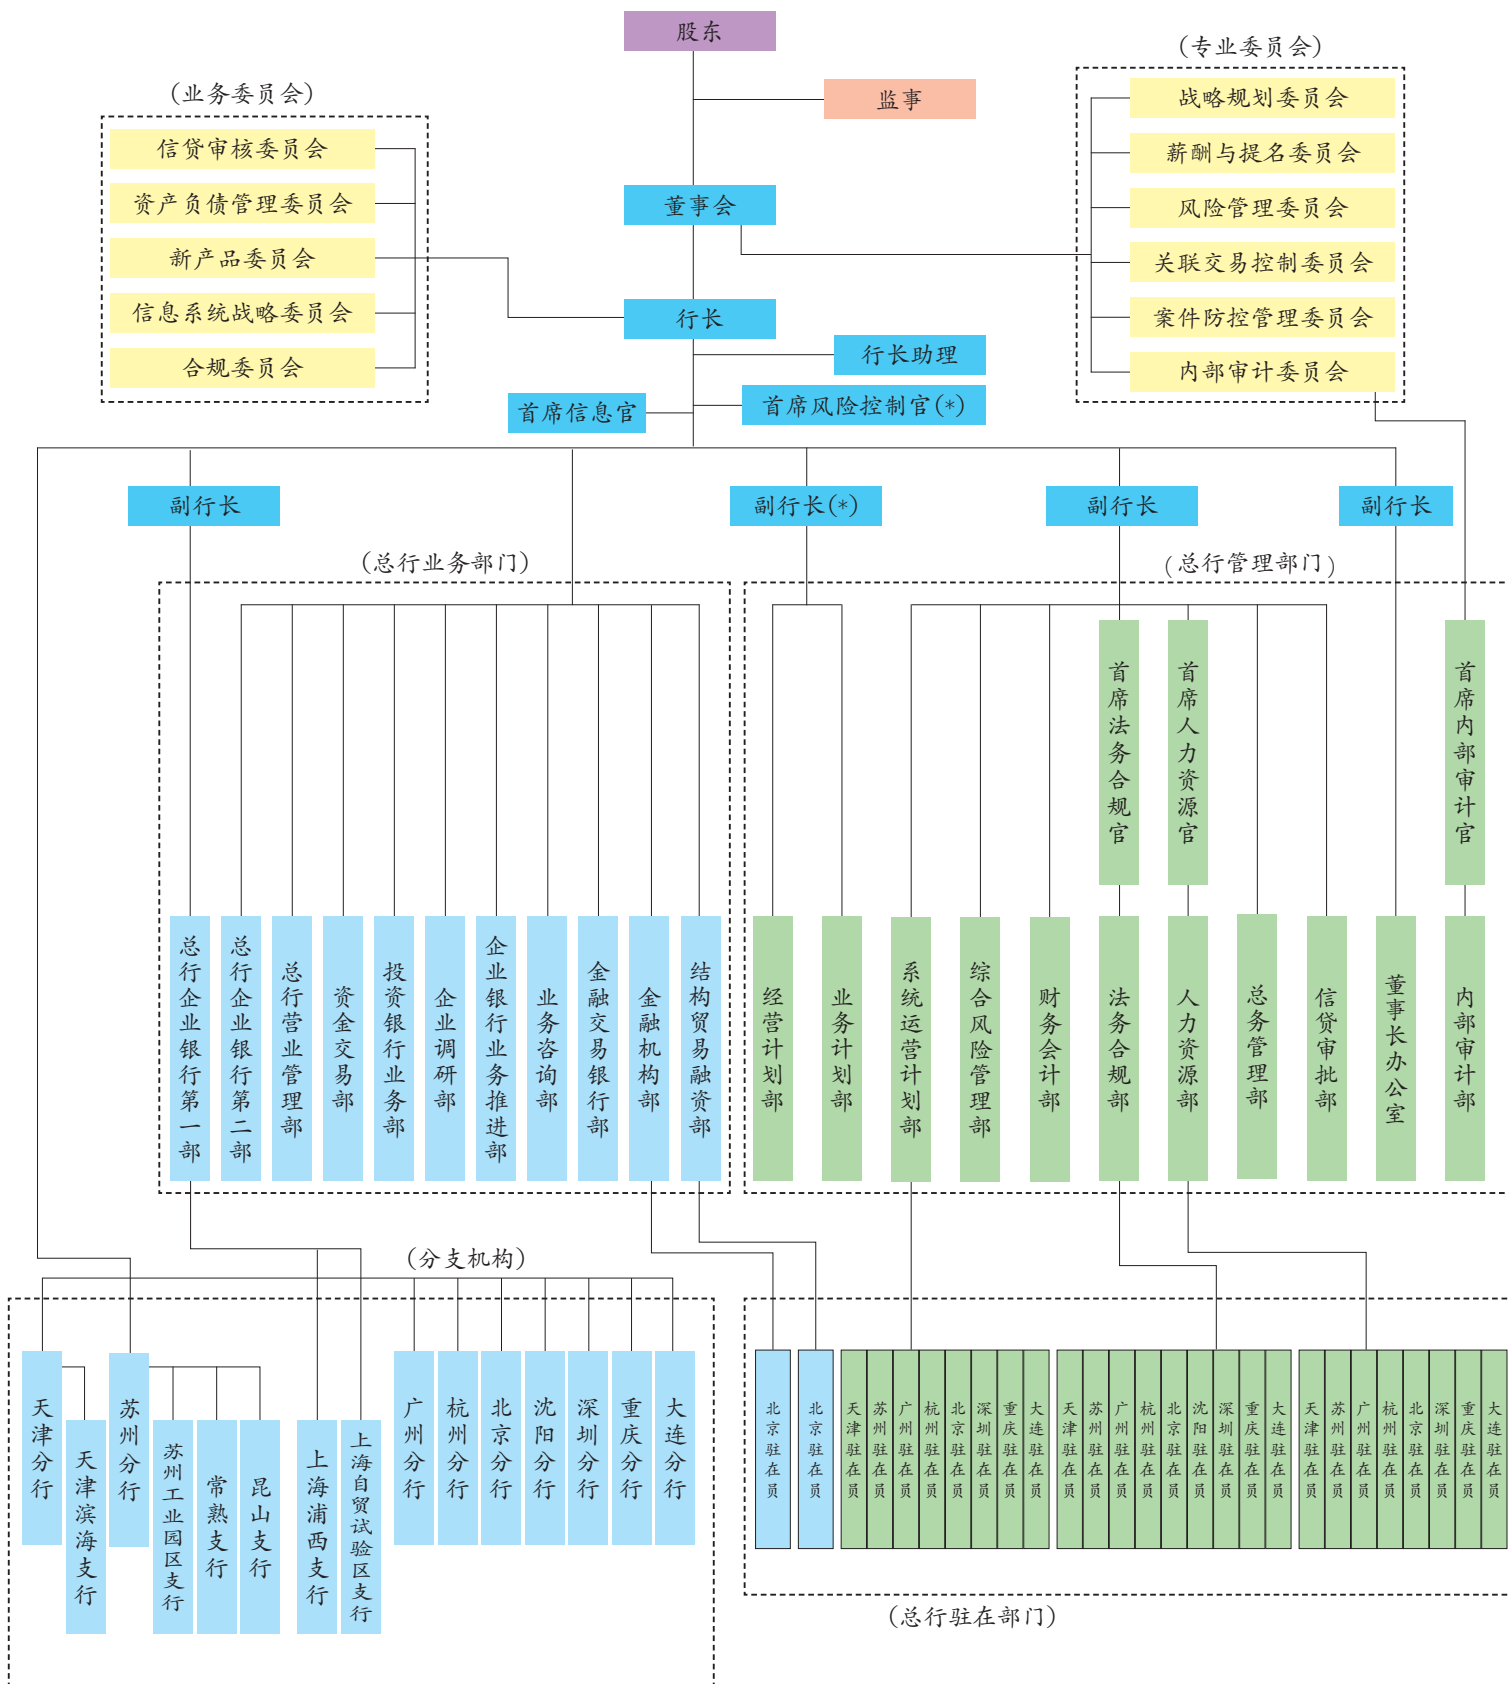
股东

监事

(业务委员会)

信贷审核委员会

资产负债管理委员会

新产品委员会

信息系统战略委员会

合规委员会

董事会

(专业委员会)

战略规划委员会

薪酬与提名委员会

风险管理委员会

关联交易控制委员会

案件防控管理委员会

内部审计委员会

行长

行长助理

首席信息官

首席风险控制官(*)

副行长

副行长(*)

副行长

副行长

(总行业务部门)

总行企业银行第一部

总行企业银行第二部

总行营业管理部

资金交易部

投资银行业务部

企业调研部

企业银行业务推进部

业务咨询部

金融交易银行部

金融机构部

结构贸易融资部

(总行管理部门)

首席法务合规官

首席人力资源官

首席内部审计官

经营计划部

业务计划部

系统运营计划部

综合风险管理部

财务会计部

法务合规部

人力资源部

总务管理部

信贷审批部

董事长办公室

内部审计部

(分支机构)

天津分行

天津滨海支行

苏州分行

苏州工业园区支行

常熟支行

昆山支行

上海浦西支行

上海自贸试验区支行

广州分行

杭州分行

北京分行

沈阳分行

深圳分行

重庆分行

大连分行

北京驻在员

北京驻在员

天津驻在员

苏州驻在员

广州驻在员

杭州驻在员

北京驻在员

深圳驻在员

重庆驻在员

大连驻在员

天津驻在员

苏州驻在员

广州驻在员

杭州驻在员

北京驻在员

沈阳驻在员

深圳驻在员

重庆驻在员

大连驻在员

天津驻在员

苏州驻在员

广州驻在员

杭州驻在员

北京驻在员

深圳驻在员

重庆驻在员

大连驻在员

(总行驻在部门)